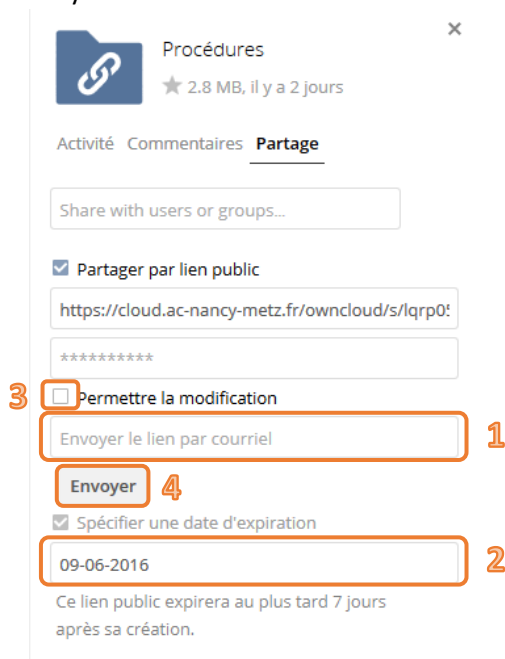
×

Procédures

★ 2.8 MB, il y a 2 jours

Activité Commentaires Partage

Share with users or groups...

Partager par lien public

https://cloud.ac-nancy-metz.fr/owncloud/s/lqrp0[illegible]

**********

3 Permettre la modification

Envoyer le lien par courriel 1

Envoyer 4

Spécifier une date d'expiration

09-06-2016 2

Ce lien public expirera au plus tard 7 jours après sa création.